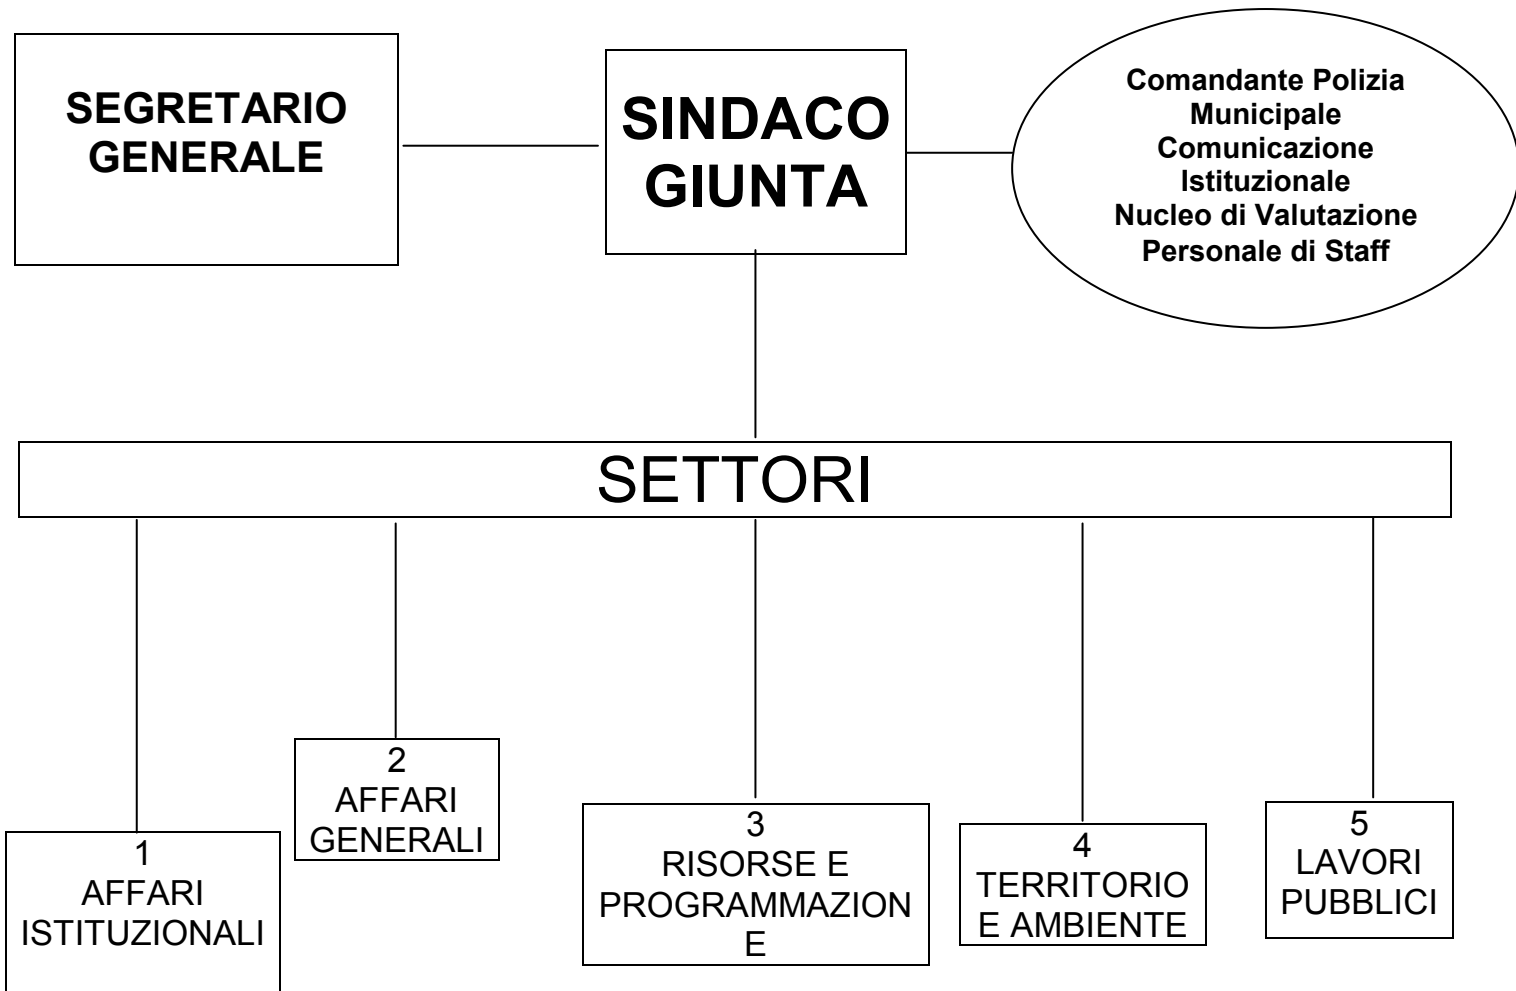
SEGRETARIO GENERALE

SINDACO GIUNTA

Comandante Polizia Municipale
Comunicazione Istituzionale
Nucleo di Valutazione
Personale di Staff

SETTORI

1
AFFARI ISTITUZIONALI

2
AFFARI GENERALI

3
RISORSE E PROGRAMMAZIONE

4
TERRITORIO E AMBIENTE

5
LAVORI PUBBLICI